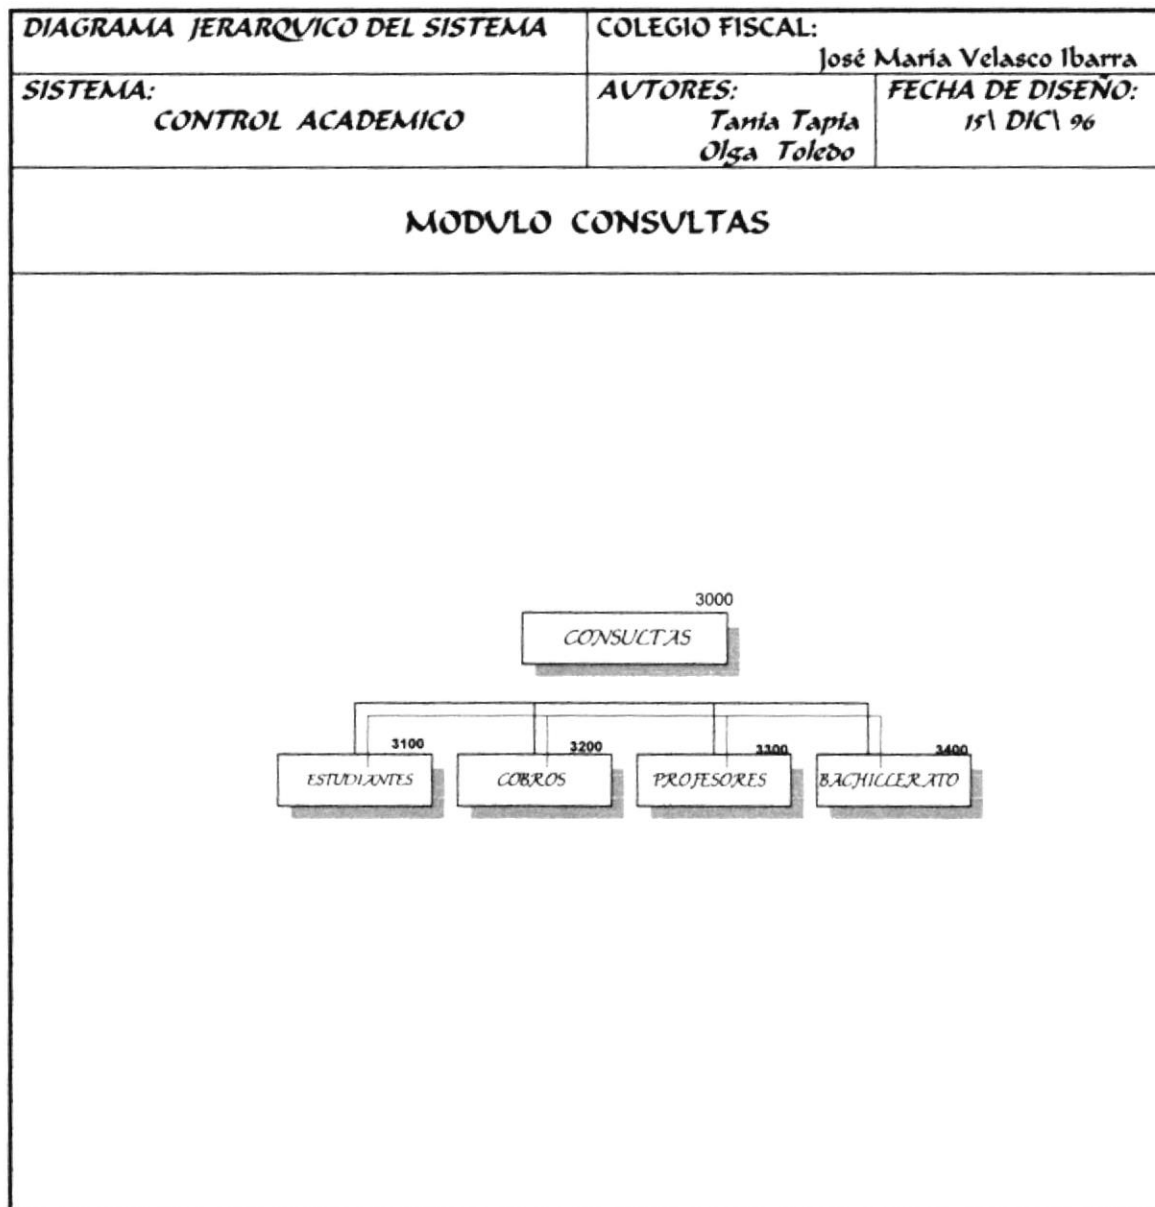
| DIAGRAMA JERARQUICO DEL SISTEMA | COLEGIO FISCAL: José Maria Velasco Ibarra | |
|---|---|---|
| SISTEMA: CONTROL ACADEMICO | AUTORES: Tania Tapia Olga Toledo | FECHA DE DISEÑO: 15\ DIC\ 96 |

MODULO CONSULTAS

3000
CONSULTAS

3100
ESTUDIANTES

3200
COBROS

3300
PROFESORES

3400
BACHILLERATO